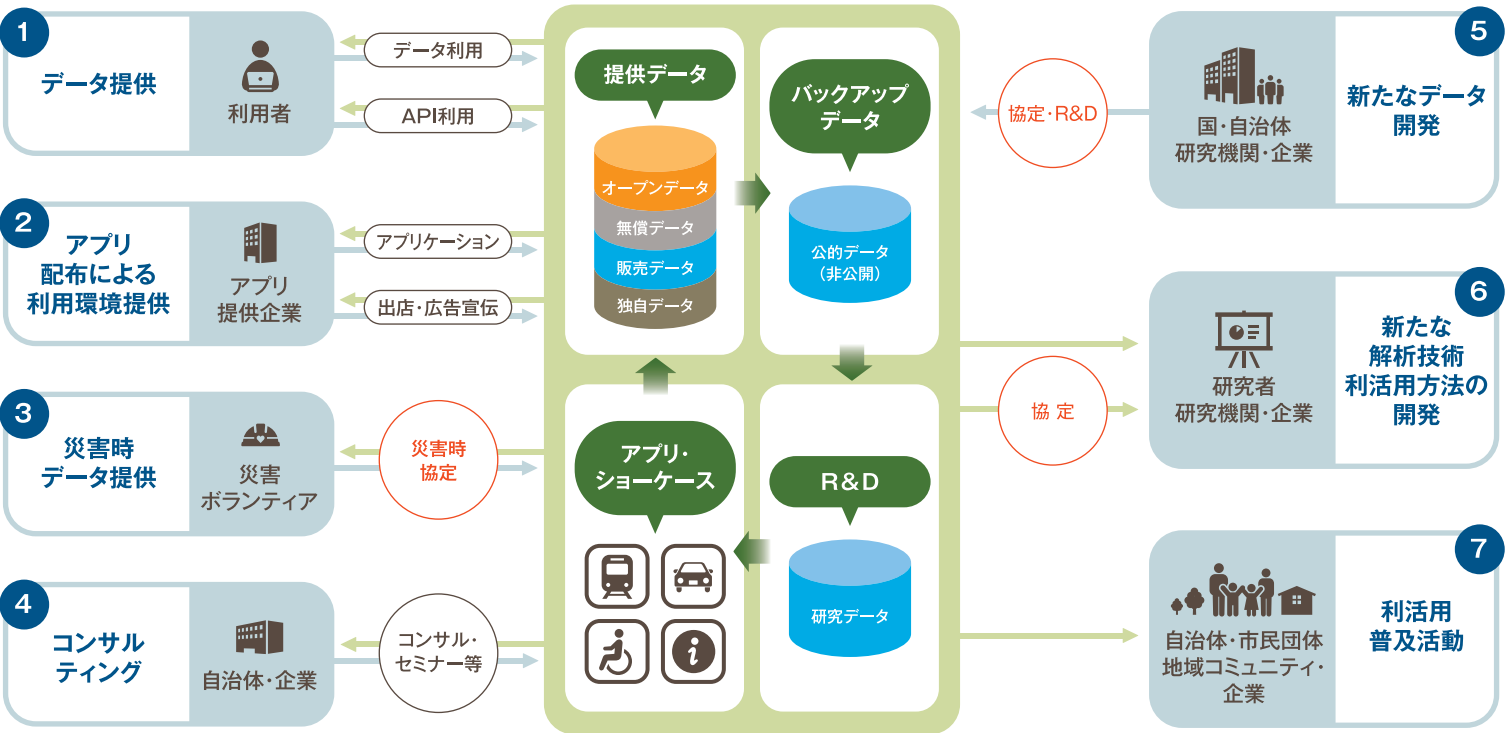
1
データ提供
利用者
データ利用
API利用

2
アプリ配布による利用環境提供
アプリ提供企業
アプリケーション
出店・広告宣伝

3
災害時データ提供
災害ボランティア
災害時協定

4
コンサルティング
自治体・企業
コンサル・セミナー等

提供データ
オープンデータ
無償データ
販売データ
独自データ

バックアップデータ
公的データ（非公開）

アプリ・ショーケース

R&D
研究データ

5
国・自治体
研究機関・企業
新たなデータ開発
協定・R&D

6
研究者
研究機関・企業
新たな解析技術利活用方法の開発
協 定

7
自治体・市民団体
地域コミュニティ・企業
利活用普及活動